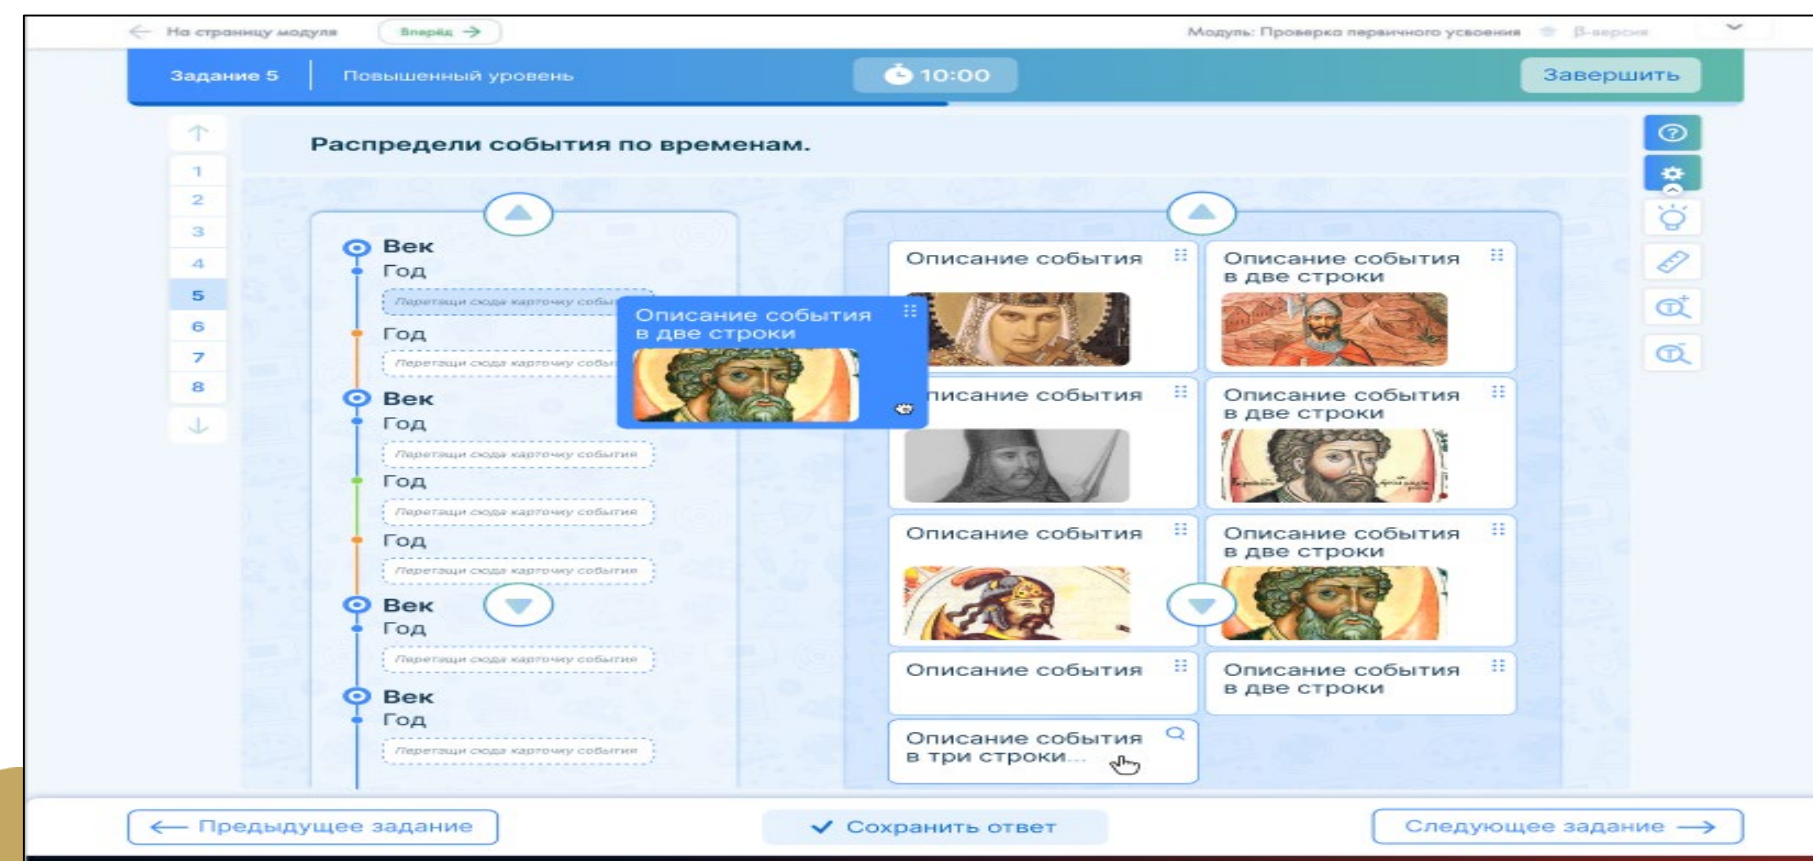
На страницу модуля

Вперёд

Модуль: Проверка первичного усвоения

β-версия

Задание 5

Повышенный уровень

10:00

Завершить

1
2
3
4
5
6
7
8

Распредели события по временам.

Век
Год
Перетащи сюда карточку события
Год
Перетащи сюда карточку события
Век
Год
Перетащи сюда карточку события
Год
Перетащи сюда карточку события
Год
Перетащи сюда карточку события
Век
Год
Перетащи сюда карточку события
Век
Год
Перетащи сюда карточку события

Описание события в две строки

Описание события

Описание события в две строки

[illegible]писание события

Описание события в две строки

Описание события

Описание события в две строки

Описание события

Описание события в две строки

Описание события в три строки...

Предыдущее задание

Сохранить ответ

Следующее задание